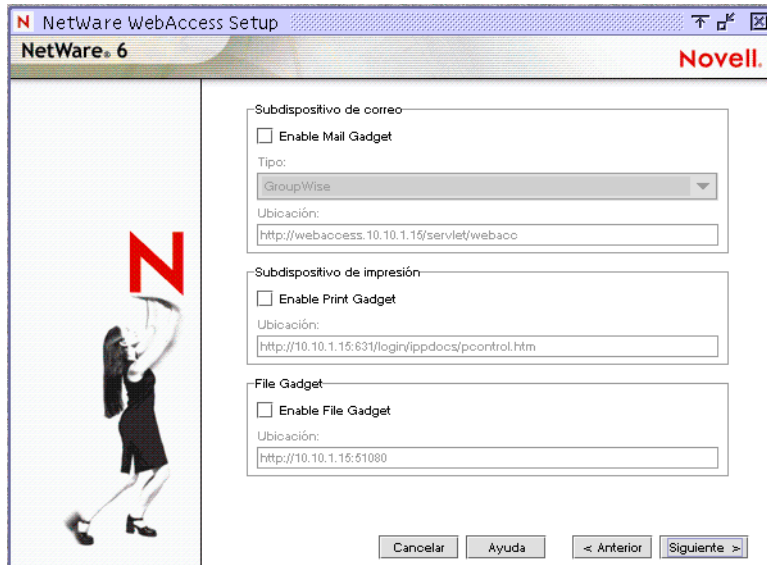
N NetWare WebAccess Setup

NetWare. 6

Novell.

Subdispositivo de correo

Enable Mail Gadget

Tipo:

GroupWise

Ubicación:

http://webaccess.10.10.1.15/servlet/webacc

Subdispositivo de impresión

Enable Print Gadget

Ubicación:

http://10.10.1.15:631/login/ippdocs/pcontrol.htm

File Gadget

Enable File Gadget

Ubicación:

http://10.10.1.15:51080

Cancelar

Ayuda

< Anterior

Siguiente >